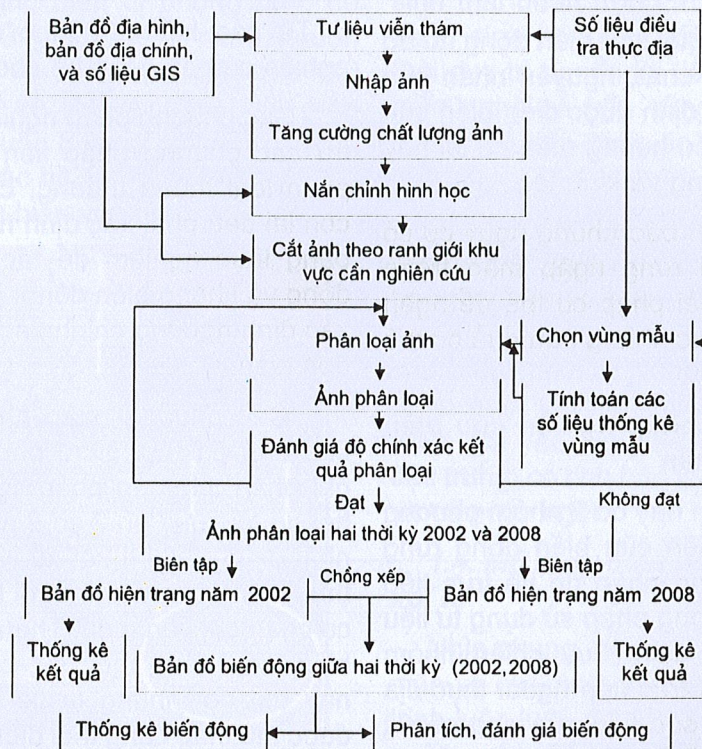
Bản đồ địa hình, bản đồ địa chính, và số liệu GIS

Tư liệu viễn thám

Số liệu điều tra thực địa

Nhập ảnh

Tăng cường chất lượng ảnh

Nắn chỉnh hình học

Cắt ảnh theo ranh giới khu vực cần nghiên cứu

Phân loại ảnh

Chọn vùng mẫu

Ảnh phân loại

Tính toán các số liệu thống kê vùng mẫu

Đánh giá độ chính xác kết quả phân loại

Đạt

Không đạt

Ảnh phân loại hai thời kỳ 2002 và 2008

Biên tập

Biên tập

Bản đồ hiện trạng năm 2002

Chồng xếp

Bản đồ hiện trạng năm 2008

Thống kê kết quả

Bản đồ biến động giữa hai thời kỳ (2002,2008)

Thống kê kết quả

Thống kê biến động

Phân tích, đánh giá biến động